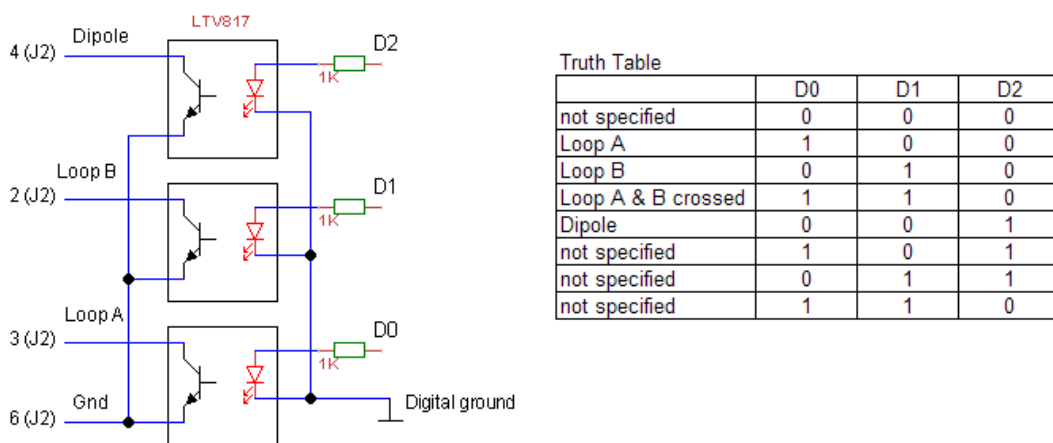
LTV817

Dipole

4 (J2)

1K

D2

Loop B

2 (J2)

1K

D1

Loop A

3 (J2)

1K

D0

Gnd

6 (J2)

Digital ground

Truth Table

| | D0 | D1 | D2 |
|---|---|---|---|
| not specified | 0 | 0 | 0 |
| Loop A | 1 | 0 | 0 |
| Loop B | 0 | 1 | 0 |
| Loop A & B crossed | 1 | 1 | 0 |
| Dipole | 0 | 0 | 1 |
| not specified | 1 | 0 | 1 |
| not specified | 0 | 1 | 1 |
| not specified | 1 | 1 | 0 |